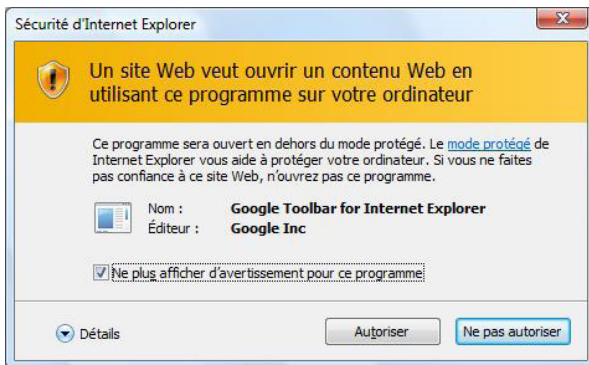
Sécurité d'Internet Explorer

Un site Web veut ouvrir un contenu Web en utilisant ce programme sur votre ordinateur

Ce programme sera ouvert en dehors du mode protégé. Le mode protégé de Internet Explorer vous aide à protéger votre ordinateur. Si vous ne faites pas confiance à ce site Web, n'ouvrez pas ce programme.

Nom : Google Toolbar for Internet Explorer
Éditeur : Google Inc

Ne plus afficher d'avertissement pour ce programme

Détails

Autoriser

Ne pas autoriser